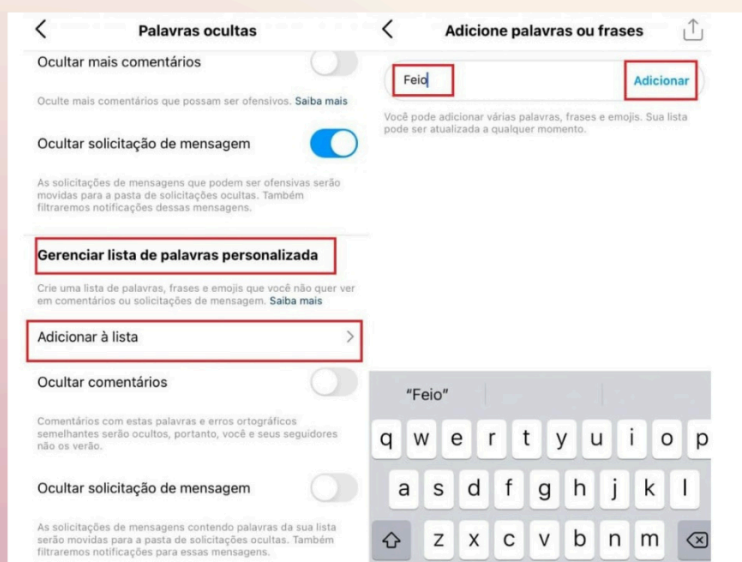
<

Palavras ocultas

Ocultar mais comentários

Oculte mais comentários que possam ser ofensivos. Saiba mais

Ocultar solicitação de mensagem

As solicitações de mensagens que podem ser ofensivas serão movidas para a pasta de solicitações ocultas. Também filtraremos notificações dessas mensagens.

Gerenciar lista de palavras personalizada

Crie uma lista de palavras, frases e emojis que você não quer ver em comentários ou solicitações de mensagem. Saiba mais

Adicionar à lista >

Ocultar comentários

Comentários com estas palavras e erros ortográficos semelhantes serão ocultos, portanto, você e seus seguidores não os verão.

Ocultar solicitação de mensagem

As solicitações de mensagens contendo palavras da sua lista serão movidas para a pasta de solicitações ocultas. Também filtraremos notificações para essas mensagens.

<

Adicione palavras ou frases

Feio

Adicionar

Você pode adicionar várias palavras, frases e emojis. Sua lista pode ser atualizada a qualquer momento.

"Feio"

q w e r t y u i o p
a s d f g h j k l
z x c v b n m